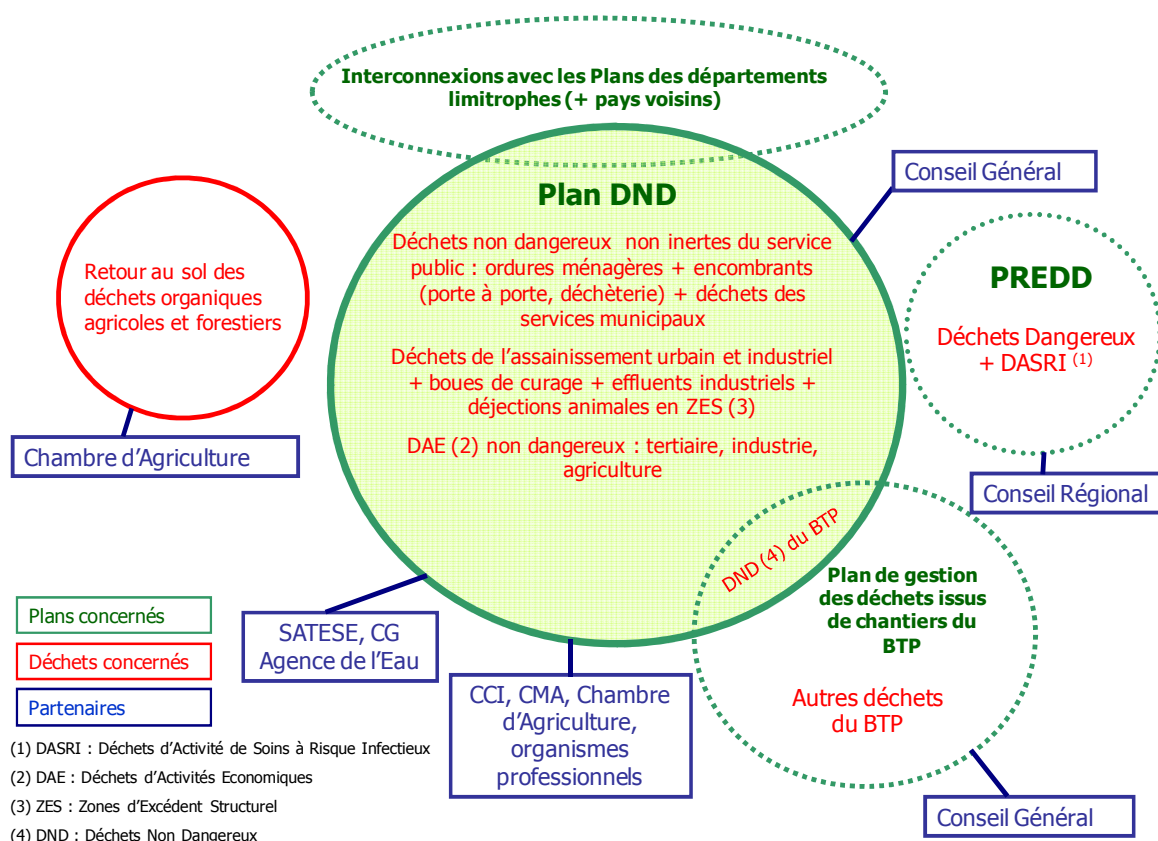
Interconnexions avec les Plans des départements limitrophes (+ pays voisins)

Conseil Général

Plan DND

Déchets non dangereux non inertes du service public : ordures ménagères + encombrants (porte à porte, déchèterie) + déchets des services municipaux

Déchets de l'assainissement urbain et industriel + boues de curage + effluents industriels + déjections animales en ZES (3)

DAE (2) non dangereux : tertiaire, industrie, agriculture

Retour au sol des déchets organiques agricoles et forestiers

Chambre d'Agriculture

PREDD

Déchets Dangereux + DASRI $^{(1)}$

Conseil Régional

DND (4) du BTP

Plan de gestion des déchets issus de chantiers du BTP

Autres déchets du BTP

Conseil Général

SATESE, CG Agence de l'Eau

CCI, CMA, Chambre d'Agriculture, organismes professionnels

Plans concernés

Déchets concernés

Partenaires

(1) DASRI : Déchets d'Activité de Soins à Risque Infectieux

(2) DAE : Déchets d'Activités Economiques

(3) ZES : Zones d'Excédent Structurel

(4) DND : Déchets Non Dangereux